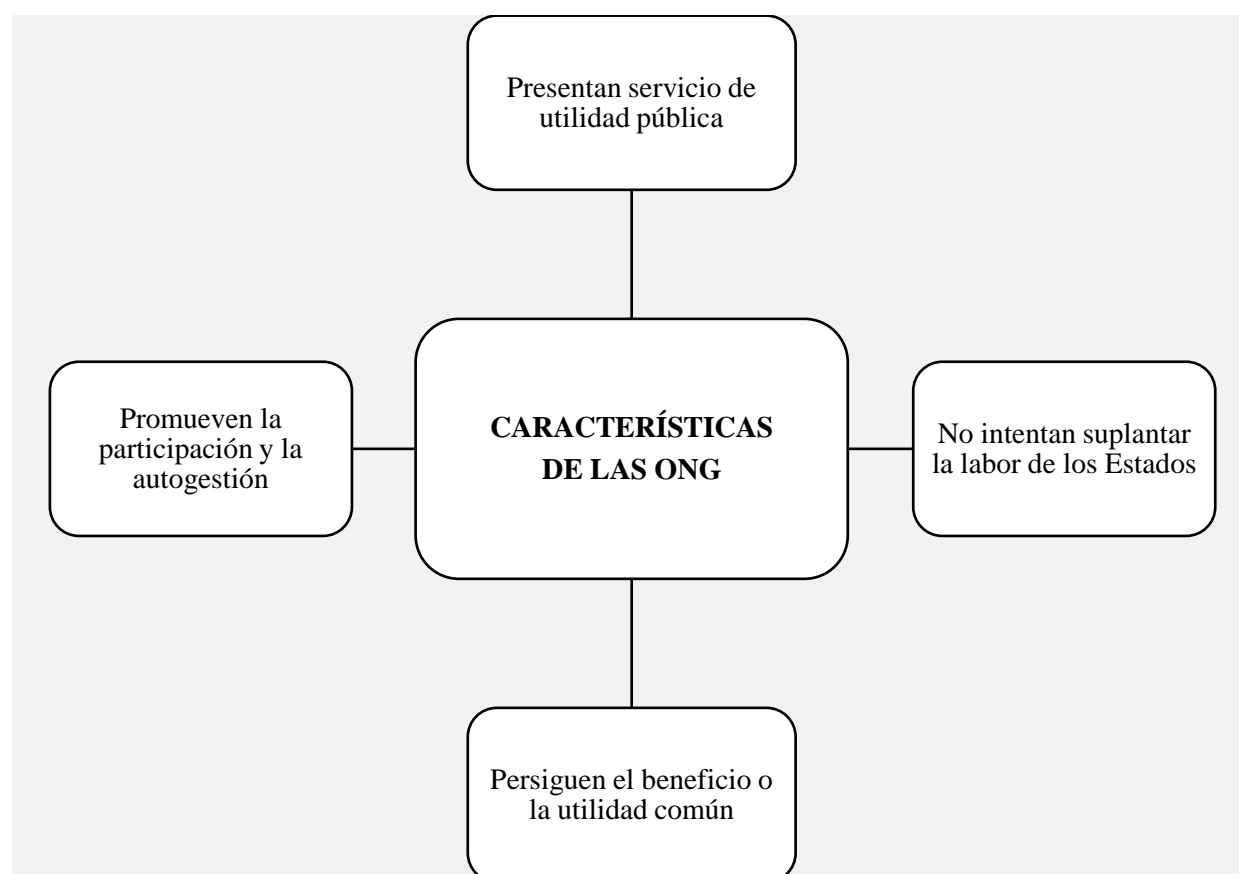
Presentan servicio de utilidad pública

Promueven la participación y la autogestión

CARACTERÍSTICAS DE LAS ONG

No intentan suplantar la labor de los Estados

Persiguen el beneficio o la utilidad común